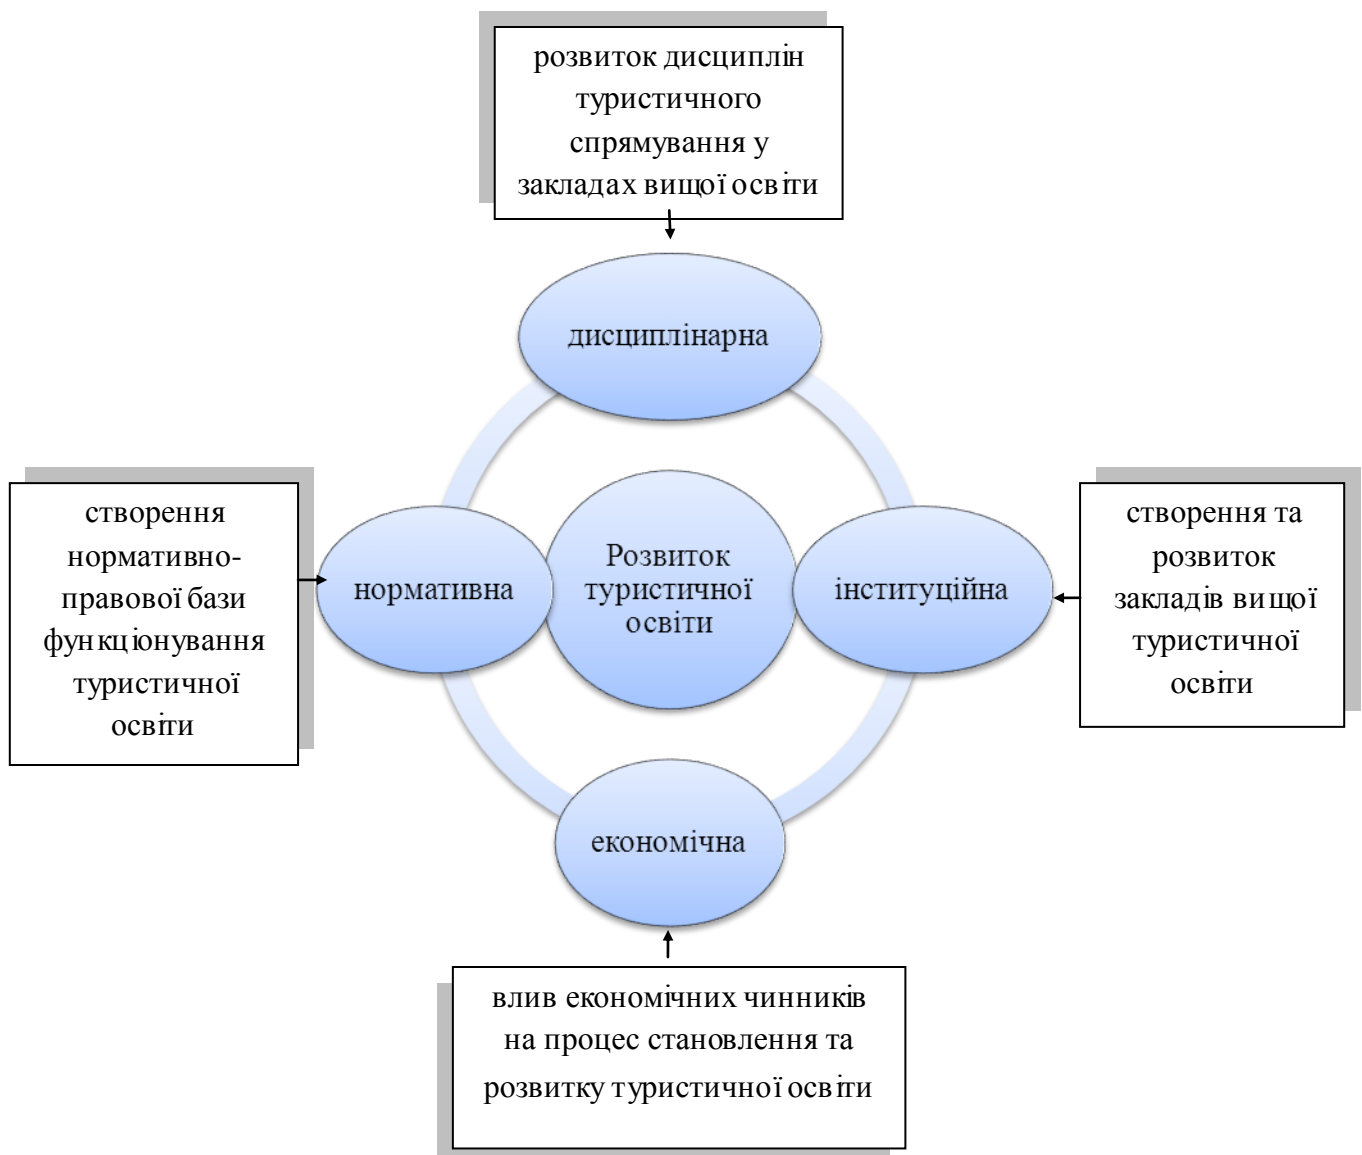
розвиток дисциплін туристичного спрямування у закладах вищої освіти

дисциплінарна

створення нормативно-правової бази функціонування туристичної освіти

нормативна

Розвиток туристичної освіти

інституційна

створення та розвиток закладів вищої туристичної освіти

економічна

вплив економічних чинників на процес становлення та розвитку туристичної освіти